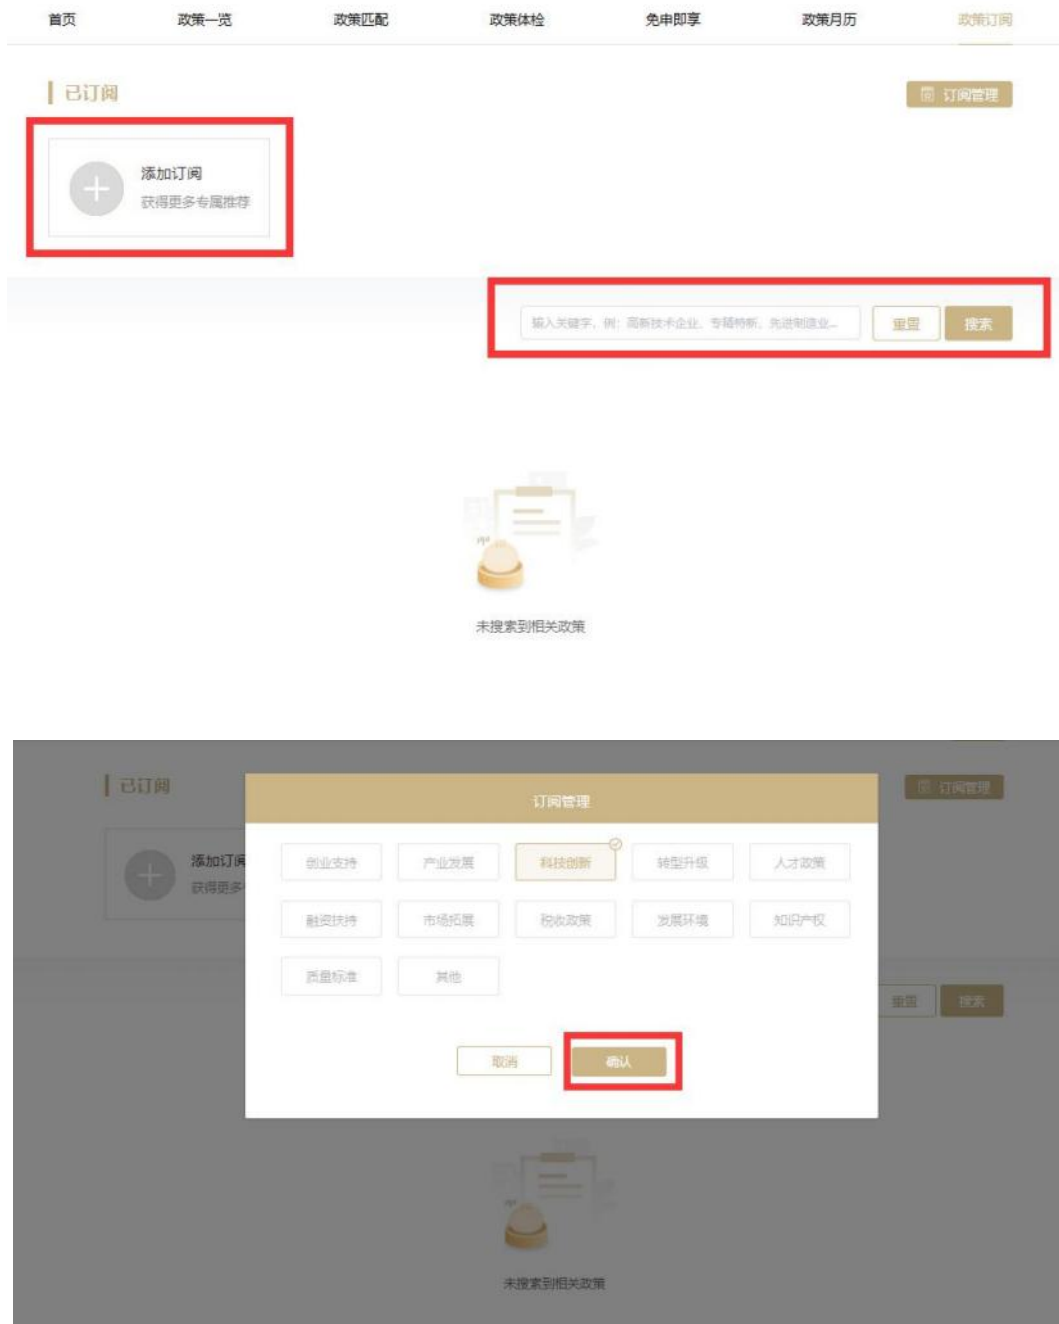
首页 政策一览 政策匹配 政策体检 免申即享 政策月历 政策订阅

已订阅

订阅管理

添加订阅
获得更多专属推荐

输入关键字，例：高新技术企业、专精特新、先进制造业...

重置 搜索

未搜索到相关政策

已订阅

订阅管理

添加订阅
获得更多

订阅管理

创业支持 产业发展 科技创新 转型升级 人才政策
融资扶持 市场拓展 税收政策 发展环境 知识产权
质量标准 其他

取消 确认

重置 搜索

未搜索到相关政策